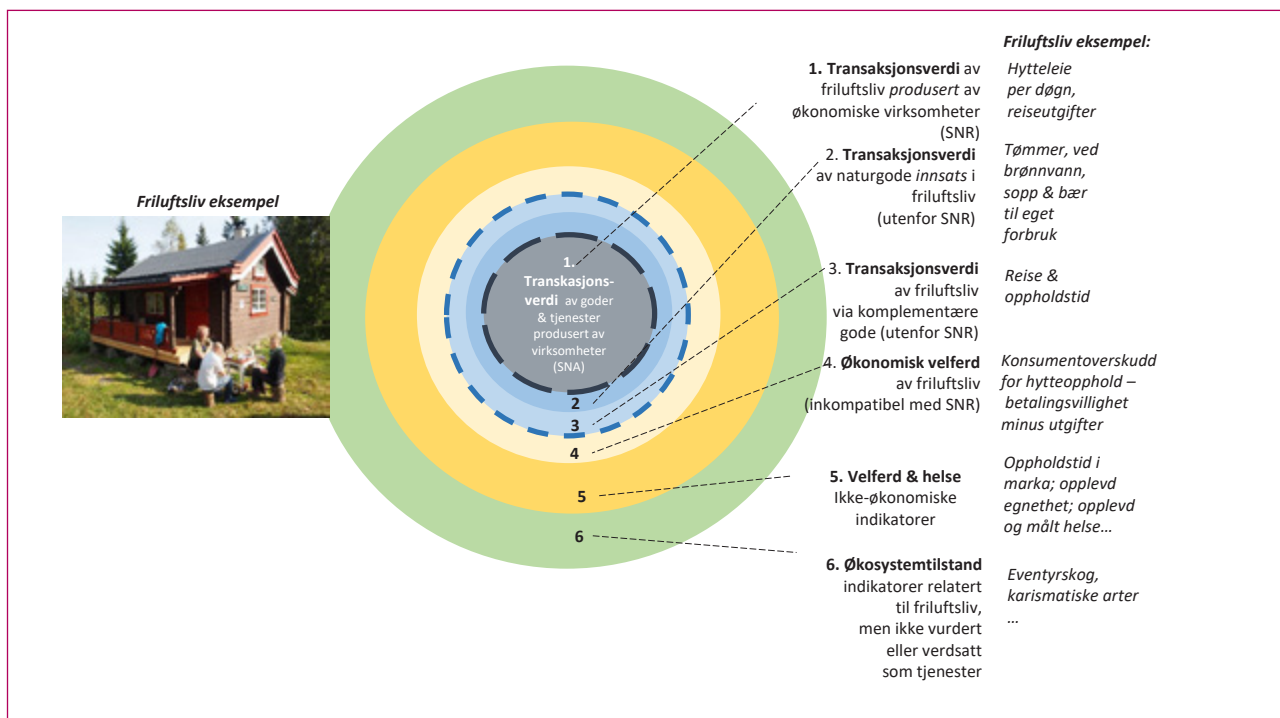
Friluftsliv eksempel

1. Transaksjonsverdi av goder & tjenester produsert av virksomheter (SNA)

2

3

4

5

6

1. Transaksjonsverdi av friluftsliv produsert av økonomiske virksomheter (SNR)

2. Transaksjonsverdi av naturgode innsats i friluftsliv (utenfor SNR)

3. Transaksjonsverdi av friluftsliv via komplementære gode (utenfor SNR)

4. Økonomisk velferd av friluftsliv (inkompatibel med SNR)

5. Velferd & helse Ikke-økonomiske indikatorer

6. Økosystemtilstand indikatorer relatert til friluftsliv, men ikke vurdert eller verdsatt som tjenester

Friluftsliv eksempel:

Hytteleie per døgn, reiseutgifter

Tømmer, ved brønnvann, sopp & bær til eget forbruk

Reise & oppholdstid

Konsumentoverskudd for hytteopphold – betalingsvillighet minus utgifter

Oppholdstid i marka; opplevd egnethet; opplevd og målt helse…

Eventyrskog, karismatiske arter …